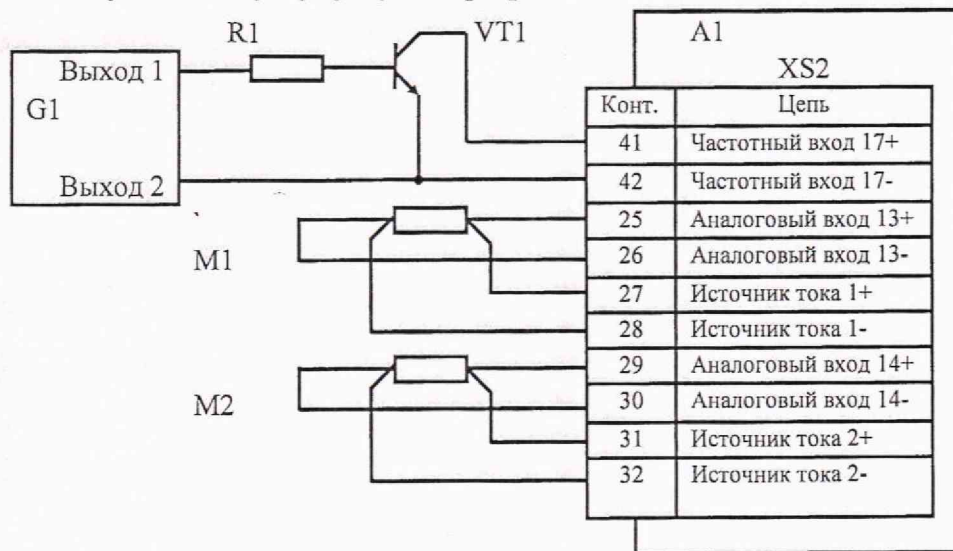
R1

VT1

A1

XS2

Выход 1

G1

Выход 2

M1

M2

| Конт. | Цепь |
|---|---|
| 41 | Частотный вход 17+ |
| 42 | Частотный вход 17- |
| 25 | Аналоговый вход 13+ |
| 26 | Аналоговый вход 13- |
| 27 | Источник тока 1+ |
| 28 | Источник тока 1- |
| 29 | Аналоговый вход 14+ |
| 30 | Аналоговый вход 14- |
| 31 | Источник тока 2+ |
| 32 | Источник тока 2- |